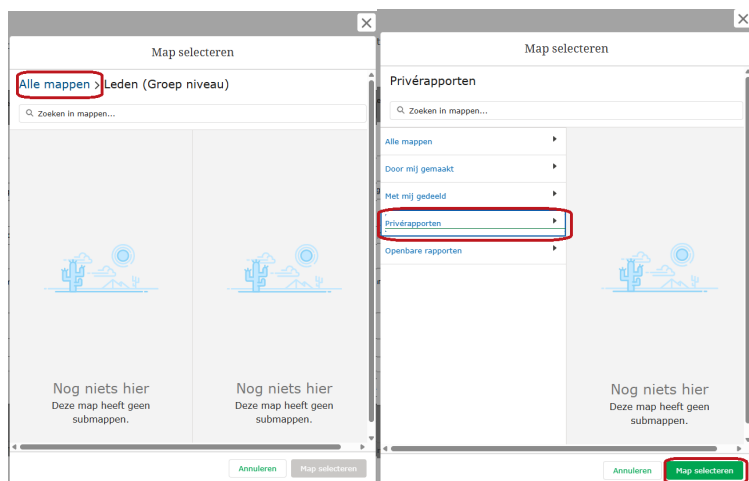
Map selecteren

Alle mappen > Leden (Groep niveau)

Zoeken in mappen...

Nog niets hier
Deze map heeft geen submappen.

Nog niets hier
Deze map heeft geen submappen.

Annuleren Map selecteren

Map selecteren

Privérapporten

Zoeken in mappen...

Alle mappen
Door mij gemaakt
Met mij gedeeld
Privérapporten
Openbare rapporten

Nog niets hier
Deze map heeft geen submappen.

Annuleren Map selecteren